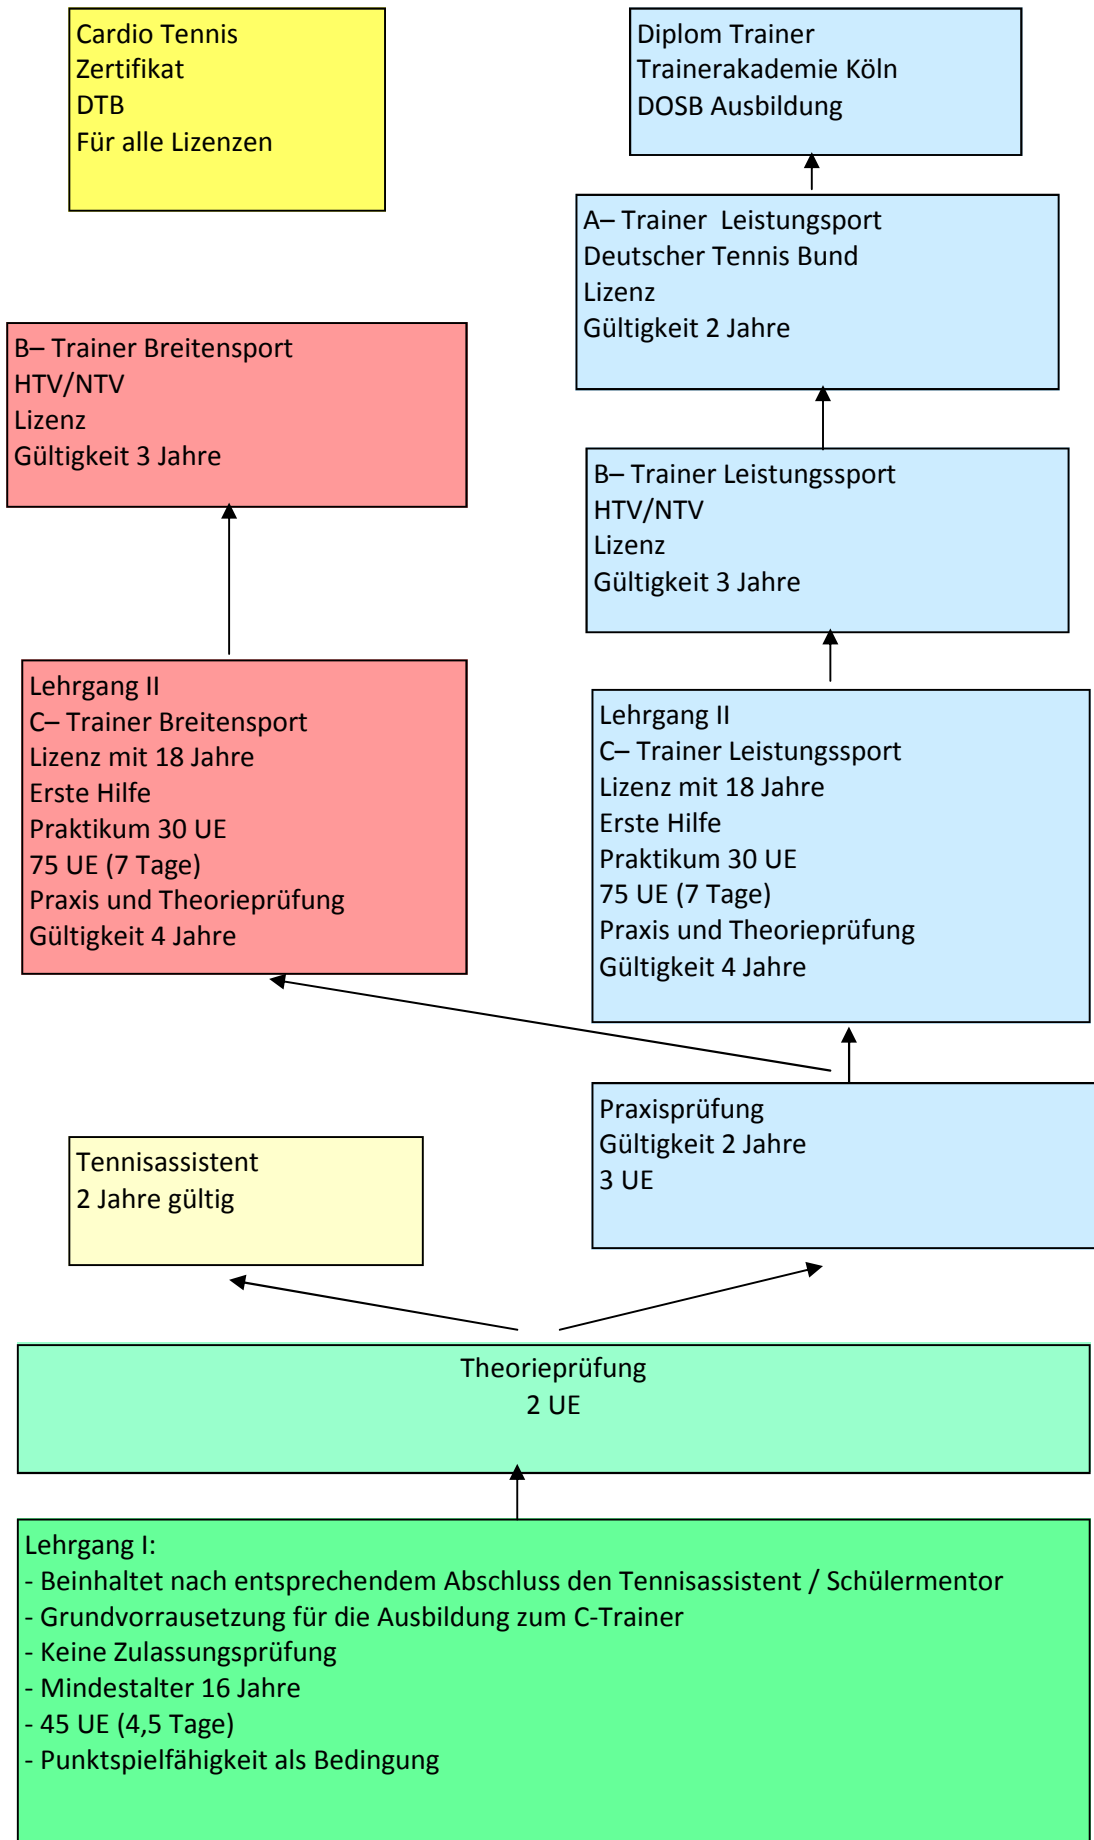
Cardio Tennis
Zertifikat
DTB
Für alle Lizenzen

Diplom Trainer
Trainerakademie Köln
DOSB Ausbildung

A– Trainer Leistungsport
Deutscher Tennis Bund
Lizenz
Gültigkeit 2 Jahre

B– Trainer Breitensport
HTV/NTV
Lizenz
Gültigkeit 3 Jahre

B– Trainer Leistungssport
HTV/NTV
Lizenz
Gültigkeit 3 Jahre

Lehrgang II
C– Trainer Breitensport
Lizenz mit 18 Jahre
Erste Hilfe
Praktikum 30 UE
75 UE (7 Tage)
Praxis und Theorieprüfung
Gültigkeit 4 Jahre

Lehrgang II
C– Trainer Leistungssport
Lizenz mit 18 Jahre
Erste Hilfe
Praktikum 30 UE
75 UE (7 Tage)
Praxis und Theorieprüfung
Gültigkeit 4 Jahre

Tennisassistent
2 Jahre gültig

Praxisprüfung
Gültigkeit 2 Jahre
3 UE

Theorieprüfung
2 UE

Lehrgang I:
- Beinhaltet nach entsprechendem Abschluss den Tennisassistent / Schülermentor
- Grundvorrausetzung für die Ausbildung zum C-Trainer
- Keine Zulassungsprüfung
- Mindestalter 16 Jahre
- 45 UE (4,5 Tage)
- Punktspielfähigkeit als Bedingung